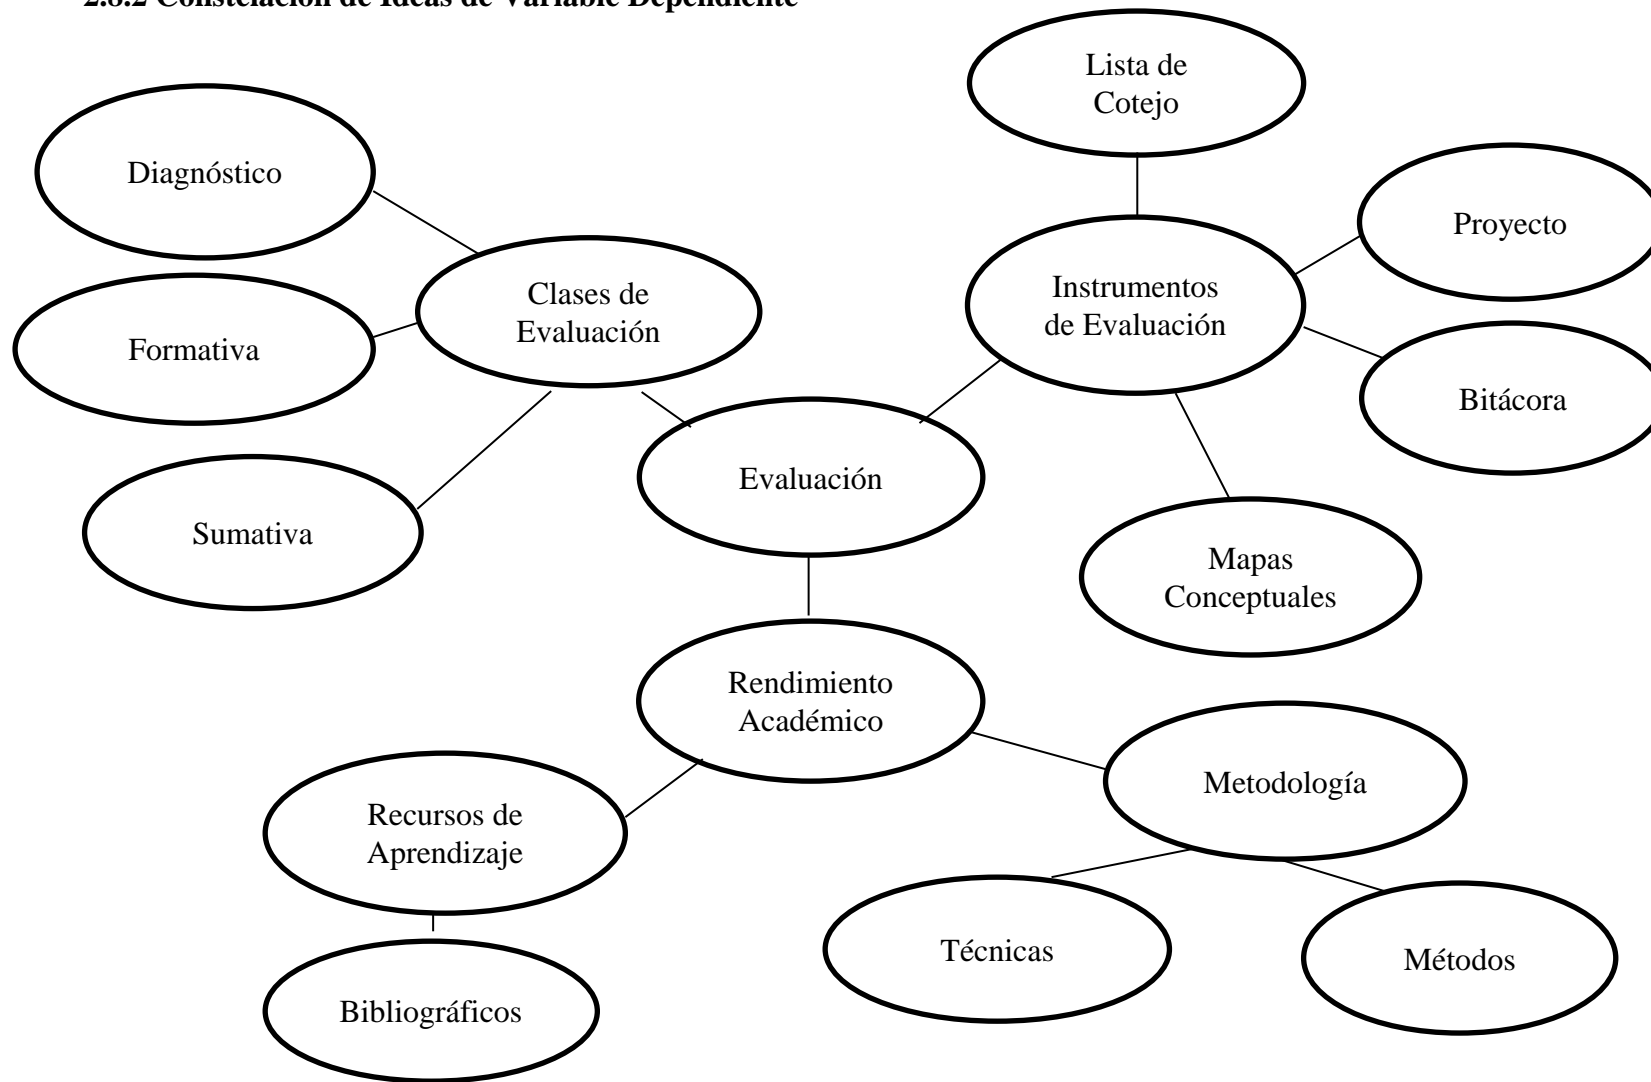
2.8.2 Constelación de Ideas de Variable Dependiente

Lista de Cotejo

Diagnóstico

Proyecto

Clases de Evaluación

Instrumentos de Evaluación

Formativa

Bitácora

Evaluación

Sumativa

Mapas Conceptuales

Rendimiento Académico

Metodología

Recursos de Aprendizaje

Técnicas

Métodos

Bibliográficos